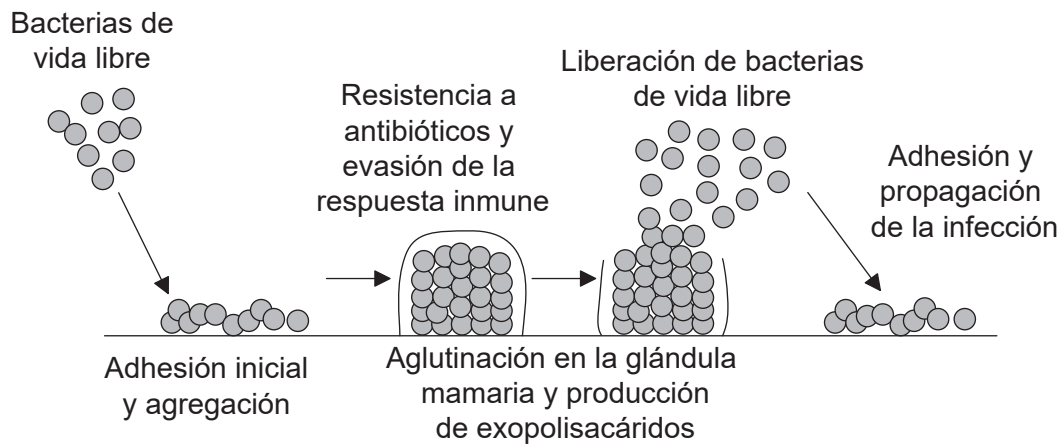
Bacterias de vida libre

Resistencia a antibióticos y evasión de la respuesta inmune

Liberación de bacterias de vida libre

Adhesión y propagación de la infección

Adhesión inicial y agregación

Aglutinación en la glándula mamaria y producción de exopolisacáridos